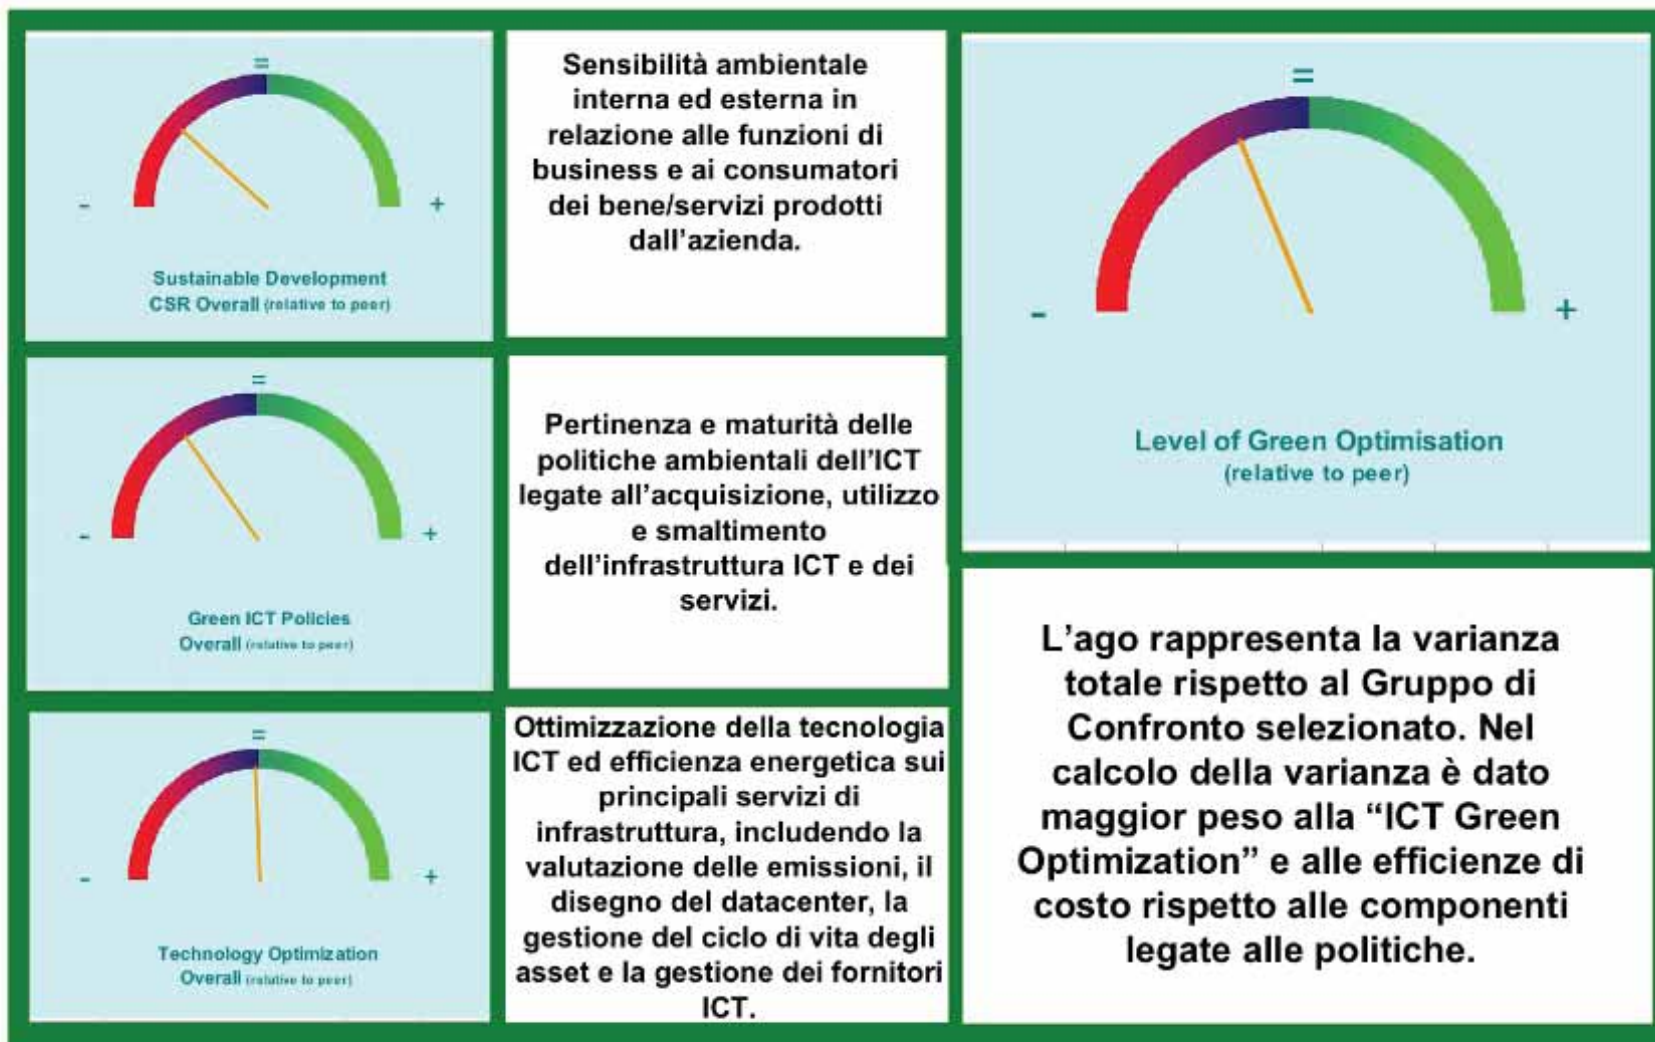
=

-

+

Sustainable Development
CSR Overall (relative to peer)

Sensibilità ambientale interna ed esterna in relazione alle funzioni di business e ai consumatori dei bene/servizi prodotti dall'azienda.

=

-

+

Level of Green Optimisation
(relative to peer)

=

-

+

Green ICT Policies
Overall (relative to peer)

Pertinenza e maturità delle politiche ambientali dell'ICT legate all'acquisizione, utilizzo e smaltimento dell'infrastruttura ICT e dei servizi.

L'ago rappresenta la varianza totale rispetto al Gruppo di Confronto selezionato. Nel calcolo della varianza è dato maggior peso alla "ICT Green Optimization" e alle efficienze di costo rispetto alle componenti legate alle politiche.

=

-

+

Technology Optimization
Overall (relative to peer)

Ottimizzazione della tecnologia ICT ed efficienza energetica sui principali servizi di infrastruttura, includendo la valutazione delle emissioni, il disegno del datacenter, la gestione del ciclo di vita degli asset e la gestione dei fornitori ICT.